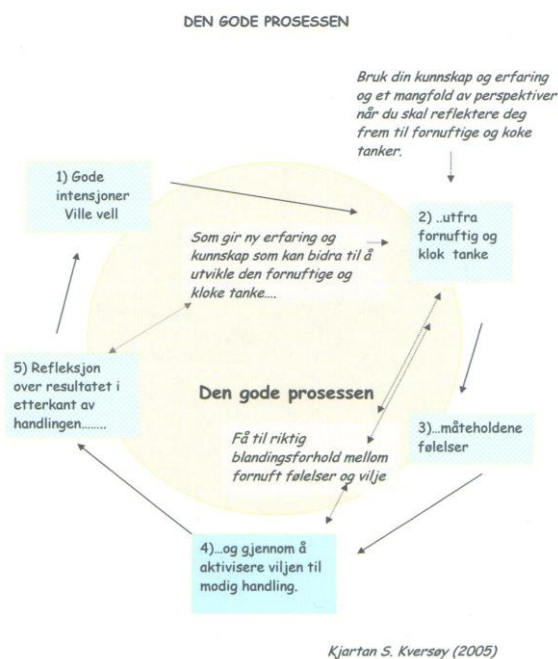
DEN GODE PROSESSEN

Bruk din kunnskap og erfaring og et mangfold av perspektiver når du skal reflektere deg frem til fornuftige og koke tanker.

1) Gode intensjoner Ville vell

2) ..utfra fornuftig og klok tanke

Som gir ny erfaring og kunnskap som kan bidra til å utvikle den fornuftige og kloke tanke....

5) Refleksjon over resultatet i etterkant av handlingen........

Den gode prosessen

3)...måteholdene følelser

Få til riktig blandingsforhold mellom fornuft følelser og vilje

4)...og gjennom å aktivisere viljen til modig handling.

Kjartan S. Kversøy (2005)